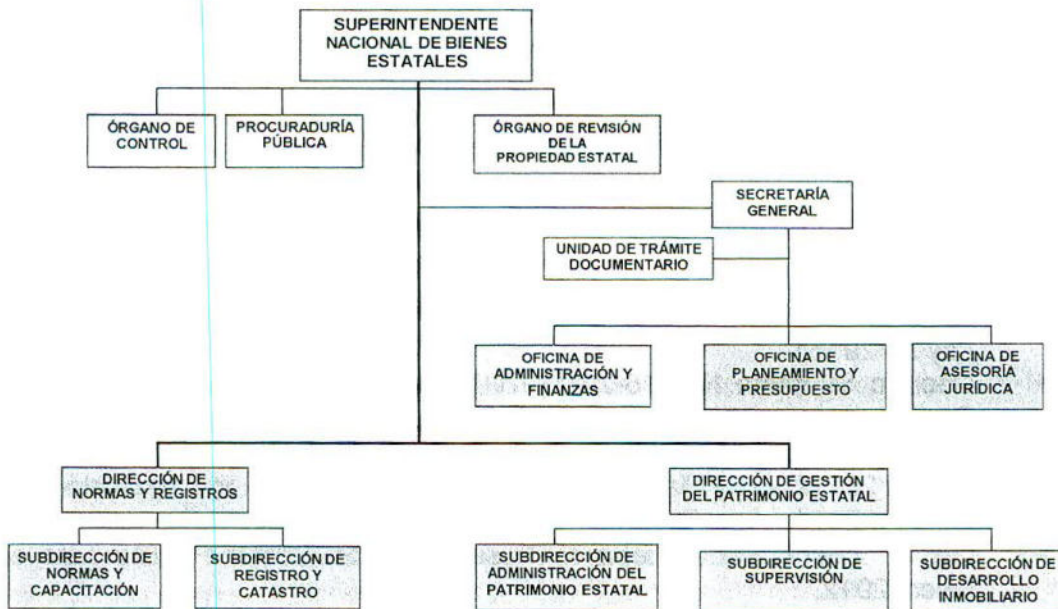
SUPERINTENDENTE NACIONAL DE BIENES ESTATALES

ÓRGANO DE CONTROL

PROCURADURÍA PÚBLICA

ÓRGANO DE REVISIÓN DE LA PROPIEDAD ESTATAL

SECRETARÍA GENERAL

UNIDAD DE TRÁMITE DOCUMENTARIO

OFICINA DE ADMINISTRACIÓN Y FINANZAS

OFICINA DE PLANEAMIENTO Y PRESUPUESTO

OFICINA DE ASESORÍA JURÍDICA

DIRECCIÓN DE NORMAS Y REGISTROS

DIRECCIÓN DE GESTIÓN DEL PATRIMONIO ESTATAL

SUBDIRECCIÓN DE NORMAS Y CAPACITACIÓN

SUBDIRECCIÓN DE REGISTRO Y CATASTRO

SUBDIRECCIÓN DE ADMINISTRACIÓN DEL PATRIMONIO ESTATAL

SUBDIRECCIÓN DE SUPERVISIÓN

SUBDIRECCIÓN DE DESARROLLO INMOBILIARIO